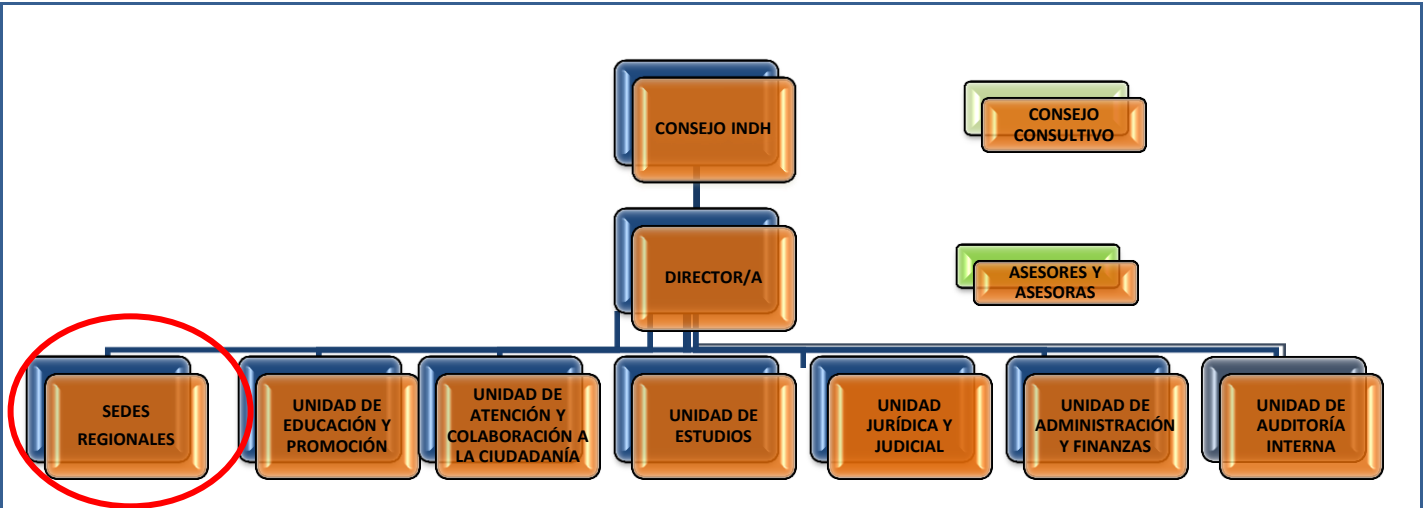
CONSEJO INDH

CONSEJO CONSULTIVO

DIRECTOR/A

ASESORES Y ASESORAS

SEDES REGIONALES

UNIDAD DE EDUCACIÓN Y PROMOCIÓN

UNIDAD DE ATENCIÓN Y COLABORACIÓN A LA CIUDADANÍA

UNIDAD DE ESTUDIOS

UNIDAD JURÍDICA Y JUDICIAL

UNIDAD DE ADMINISTRACIÓN Y FINANZAS

UNIDAD DE AUDITORÍA INTERNA